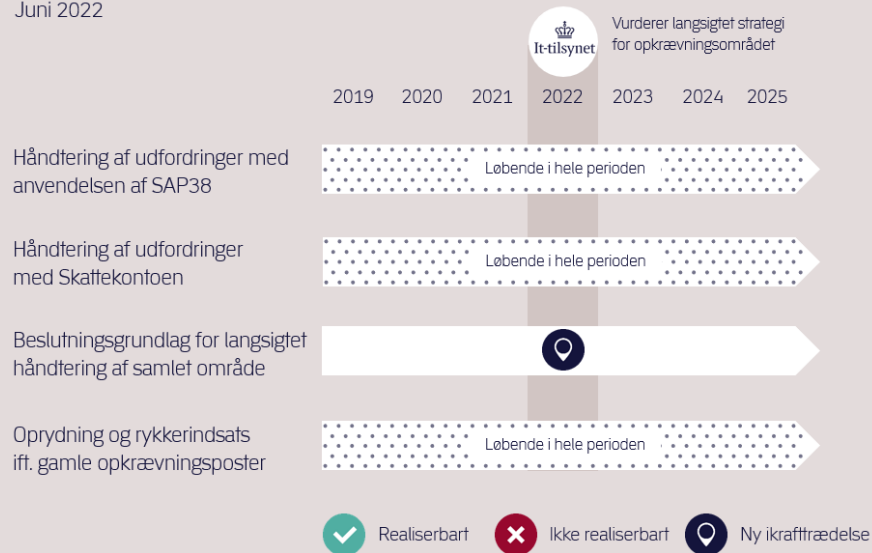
Juni 2022

It-tilsynet

Vurderer langsigtet strategi for opkrævningsområdet

2019 2020 2021 2022 2023 2024 2025

Håndtering af udfordringer med anvendelsen af SAP38

Løbende i hele perioden

Håndtering af udfordringer med Skattekontoen

Løbende i hele perioden

Beslutningsgrundlag for langsigtet håndtering af samlet område

Oprydning og rykkerindsats ift. gamle opkrævningsposter

Løbende i hele perioden

Realiserbart

Ikke realiserbart

Ny ikrafttrædelse